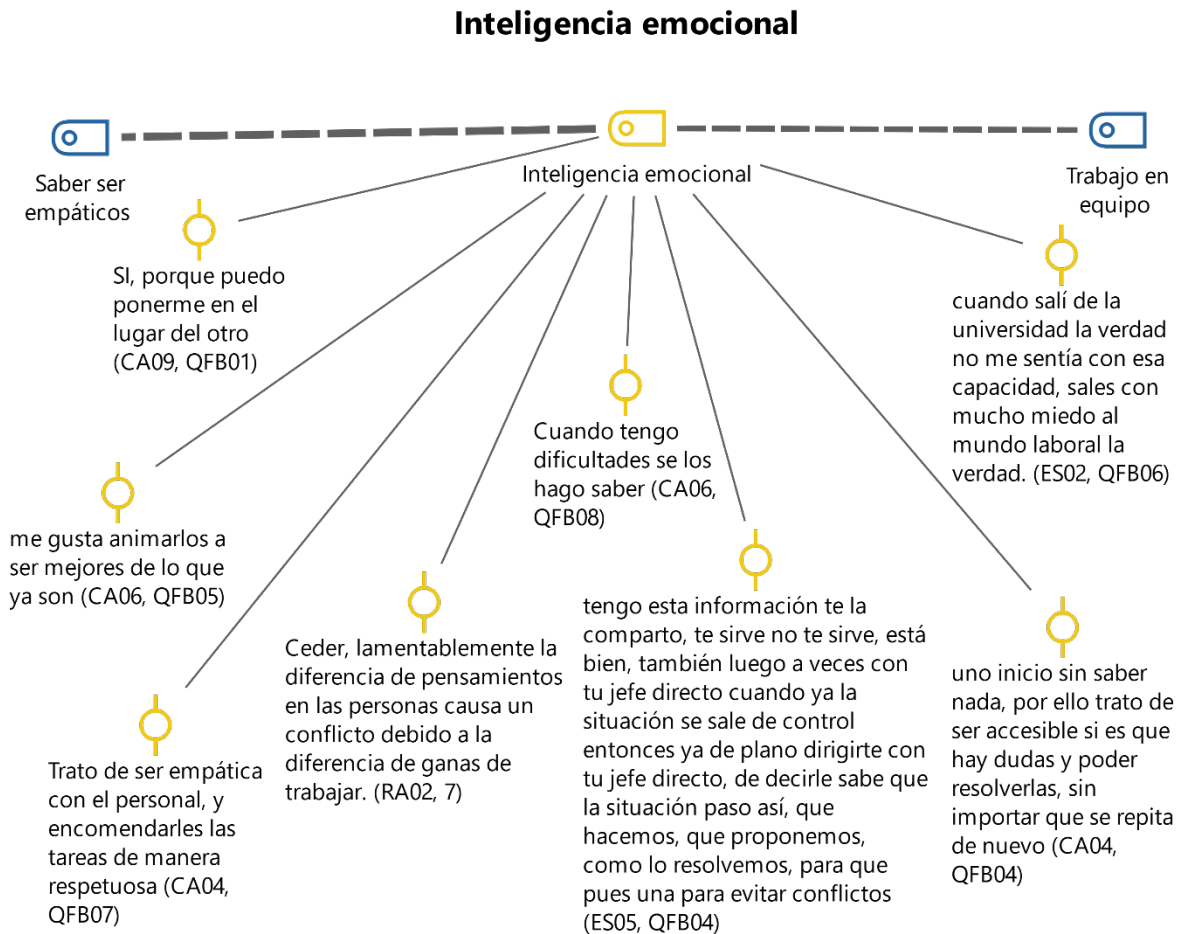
Inteligencia emocional

Saber ser empáticos

Inteligencia emocional

Trabajo en equipo

SI, porque puedo ponerme en el lugar del otro (CA09, QFB01)

cuando salí de la universidad la verdad no me sentía con esa capacidad, sales con mucho miedo al mundo laboral la verdad. (ES02, QFB06)

Cuando tengo dificultades se los hago saber (CA06, QFB08)

me gusta animarlos a ser mejores de lo que ya son (CA06, QFB05)

Ceder, lamentablemente la diferencia de pensamientos en las personas causa un conflicto debido a la diferencia de ganas de trabajar. (RA02, 7)

tengo esta información te la comparto, te sirve no te sirve, está bien, también luego a veces con tu jefe directo cuando ya la situación se sale de control entonces ya de plano dirigirte con tu jefe directo, de decirle sabe que la situación paso así, que hacemos, que proponemos, como lo resolvemos, para que pues una para evitar conflictos (ES05, QFB04)

uno inicio sin saber nada, por ello trato de ser accesible si es que hay dudas y poder resolverlas, sin importar que se repita de nuevo (CA04, QFB04)

Trato de ser empática con el personal, y encomendarles las tareas de manera respetuosa (CA04, QFB07)